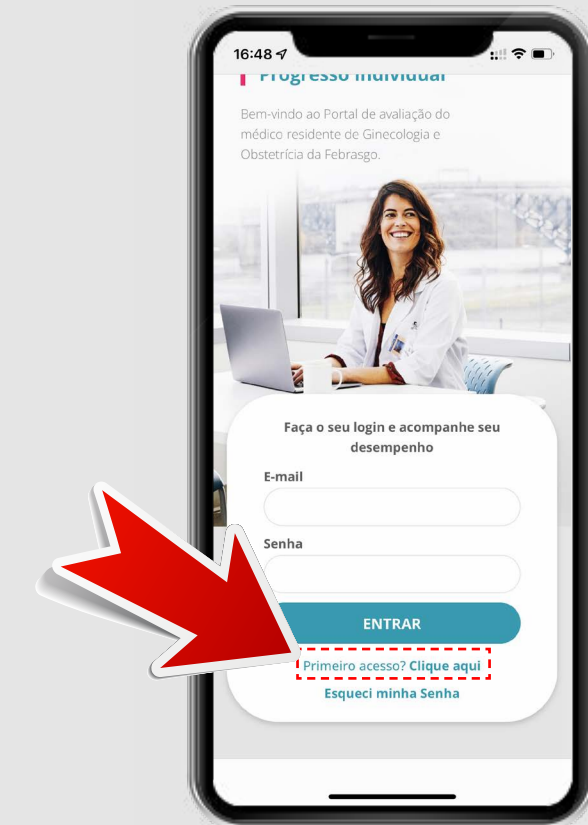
16:48

Progresso Individual

Bem-vindo ao Portal de avaliação do médico residente de Ginecologia e Obstetrícia da Febrasgo.

Faça o seu login e acompanhe seu desempenho

E-mail

Senha

ENTRAR

Primeiro acesso? Clique aqui

Esqueci minha Senha